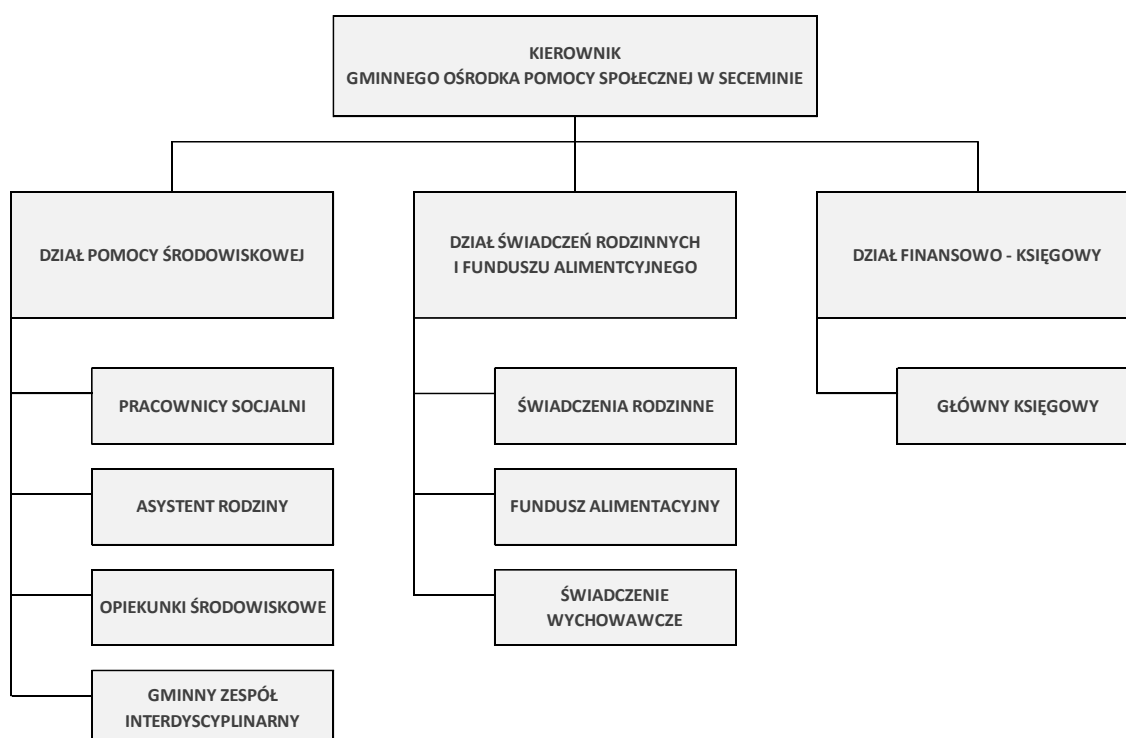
KIEROWNIK
GMINNEGO OŚRODKA POMOCY SPOŁECZNEJ W SECEMINIE

DZIAŁ POMOCY ŚRODOWISKOWEJ

PRACOWNICY SOCJALNI

ASYSTENT RODZINY

OPIEKUNKI ŚRODOWISKOWE

GMINNY ZESPÓŁ INTERDYSCYPLINARNY

DZIAŁ ŚWIADCZEŃ RODZINNYCH I FUNDUSZU ALIMENTCYJNEGO

ŚWIADCZENIA RODZINNE

FUNDUSZ ALIMENTACYJNY

ŚWIADCZENIE WYCHOWAWCZE

DZIAŁ FINANSOWO - KSIĘGOWY

GŁÓWNY KSIĘGOWY